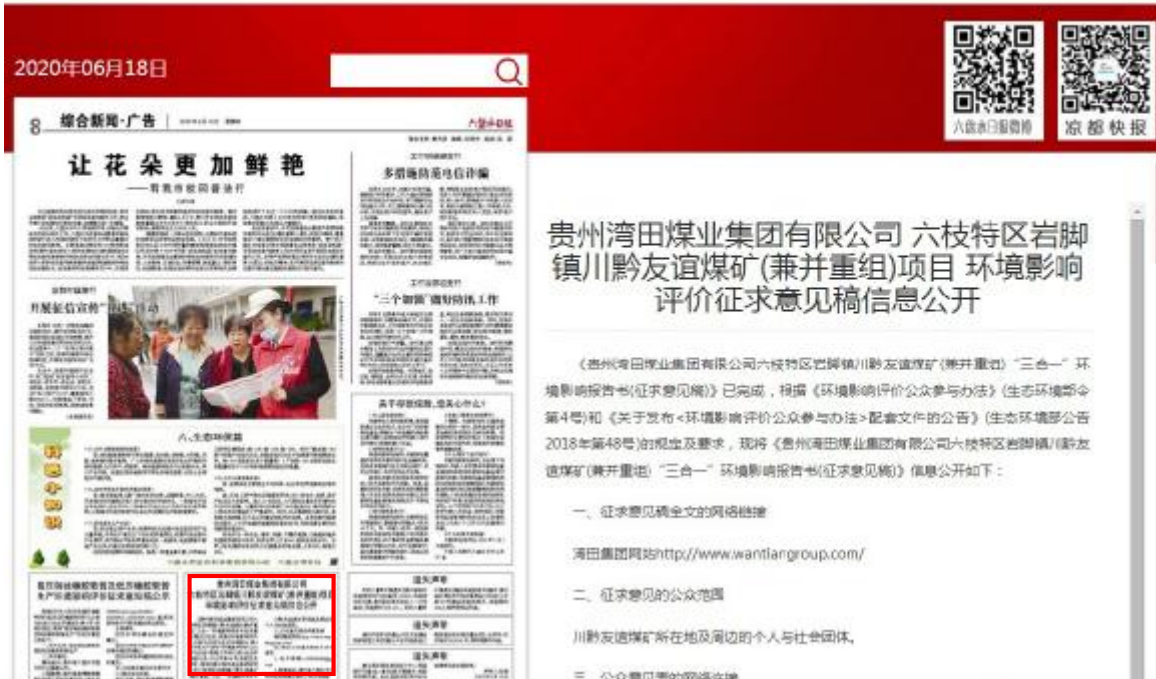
2020年06月18日

六盘水日报微博

凉都快报

8 综合新闻·广告

六盘水日报

让花朵更加鲜艳

——有感市校园普法行

多措施防范电信诈骗

开展征信宣传

"三个加强"做好防汛工作

六.生态环保篇

贵州湾田煤业集团有限公司 六枝特区岩脚镇川黔友谊煤矿(兼并重组)项目 环境影响评价征求意见稿信息公开

遗失声明

遗失声明

遗失声明

贵州湾田煤业集团有限公司 六枝特区岩脚镇川黔友谊煤矿(兼并重组)项目 环境影响评价征求意见稿信息公开

《贵州湾田煤业集团有限公司六枝特区岩脚镇川黔友谊煤矿(兼并重组)"三合一"环境影响报告书(征求意见稿)》已完成，根据《环境影响评价公众参与办法》(生态环境部令第4号)和《关于发布<环境影响评价公众参与办法>配套文件的公告》(生态环境部公告2018年第48号)的规定及要求，现将《贵州湾田煤业集团有限公司六枝特区岩脚镇川黔友谊煤矿(兼并重组)"三合一"环境影响报告书(征求意见稿)》信息公开如下：

一、征求意见稿全文的网络链接

湾田集团网站http://www.wantiangroup.com/

二、征求意见的公众范围

川黔友谊煤矿所在地及周边的个人与社会团体。

三、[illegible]